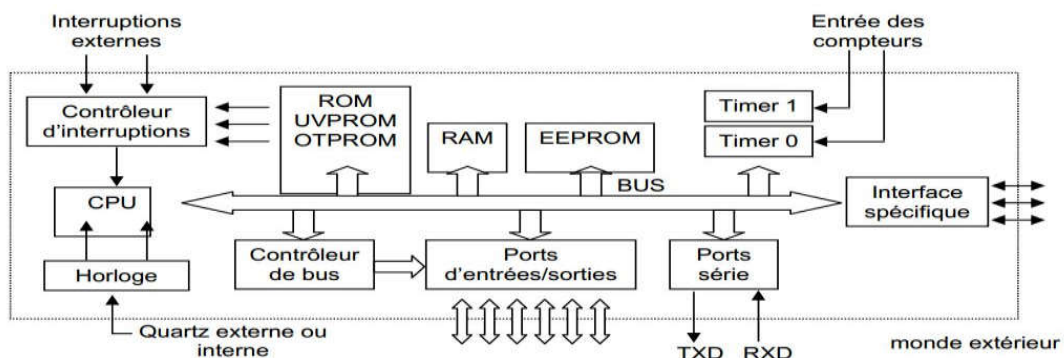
Interruptions externes

Entrée des compteurs

Contrôleur d'interruptions

ROM
UVPROM
OTPROM

RAM

EEPROM

Timer 1

Timer 0

BUS

CPU

Interface spécifique

Horloge

Contrôleur de bus

Ports d'entrées/sorties

Ports série

Quartz externe ou interne

TXD

RXD

monde extérieur